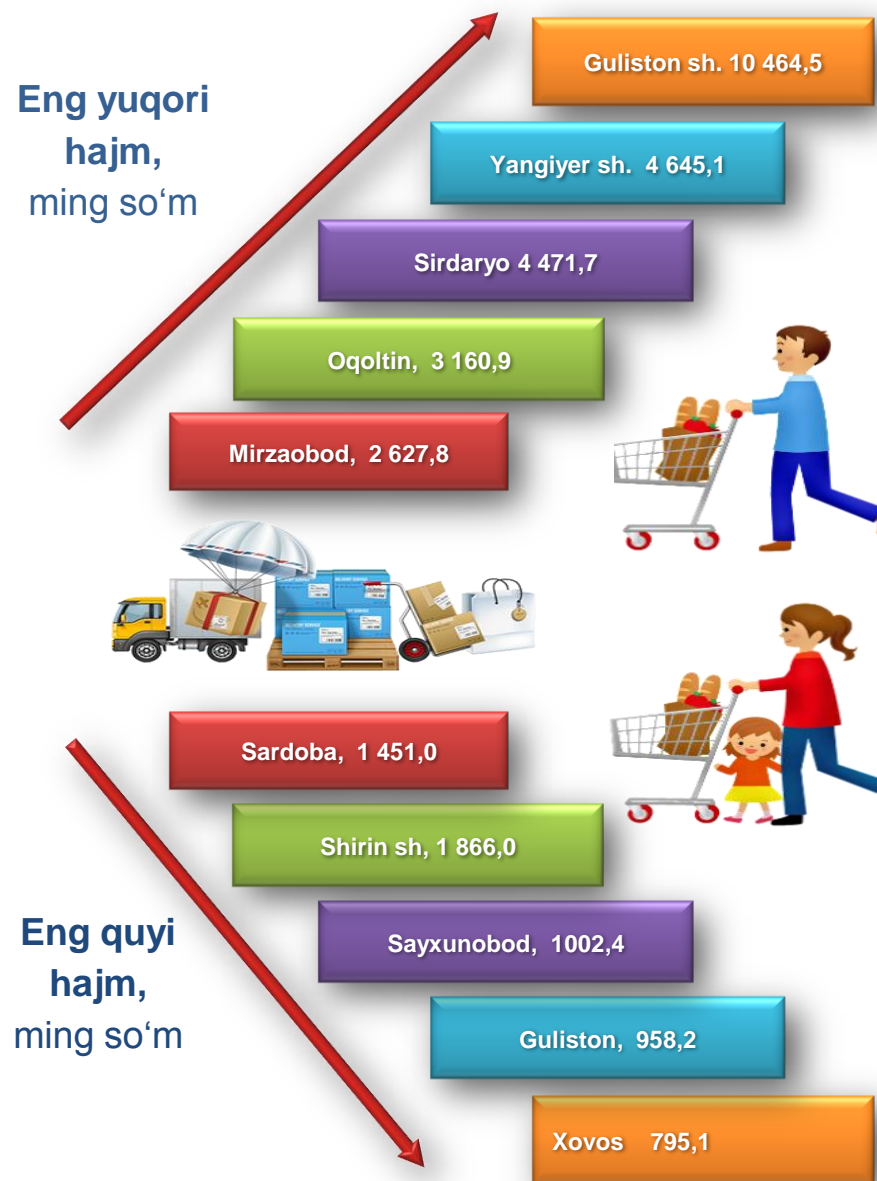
Eng yuqori hajm,
ming so‘m

Guliston sh. 10 464,5

Yangiyer sh. 4 645,1

Sirdaryo 4 471,7

Oqoltin, 3 160,9

Mirzaobod, 2 627,8

Sardoba, 1 451,0

Shirin sh, 1 866,0

Sayxunobod, 1002,4

Guliston, 958,2

Xovos 795,1

Eng quyi hajm,
ming so‘m